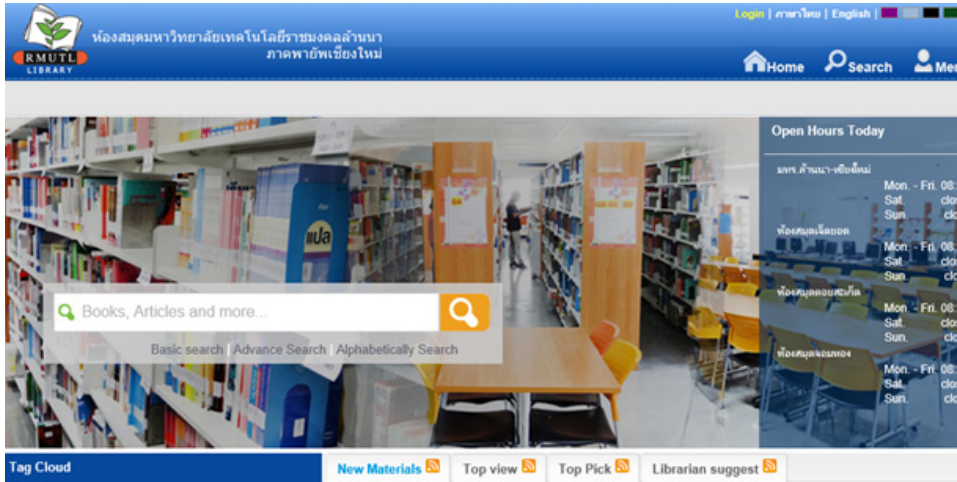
RMUTL LIBRARY

ห้องสมุดมหาวิทยาลัยเทคโนโลยีราชมงคลล้านนา ภาคพายัพเชียงใหม่

Login | ภาษาไทย | English |

Home Search Me

แปล

Books, Articles and more...

Basic search | Advance Search | Alphabetically Search

Open Hours Today

มทร.ล้านนา เชียงใหม่
Mon. - Fri. 08:
Sat. clo
Sun. clo

ห้องสมุดเจ็ดยอด
Mon. - Fri. 08:
Sat. clo
Sun. clo

ห้องสมุดดอยสะเก็ด
Mon - Fri 08:
Sat. clo
Sun. clo

ห้องสมุดจอมทอง
Mon. - Fri. 08:
Sat. clo
Sun. clo

Tag Cloud

New Materials

Top view

Top Pick

Librarian suggest